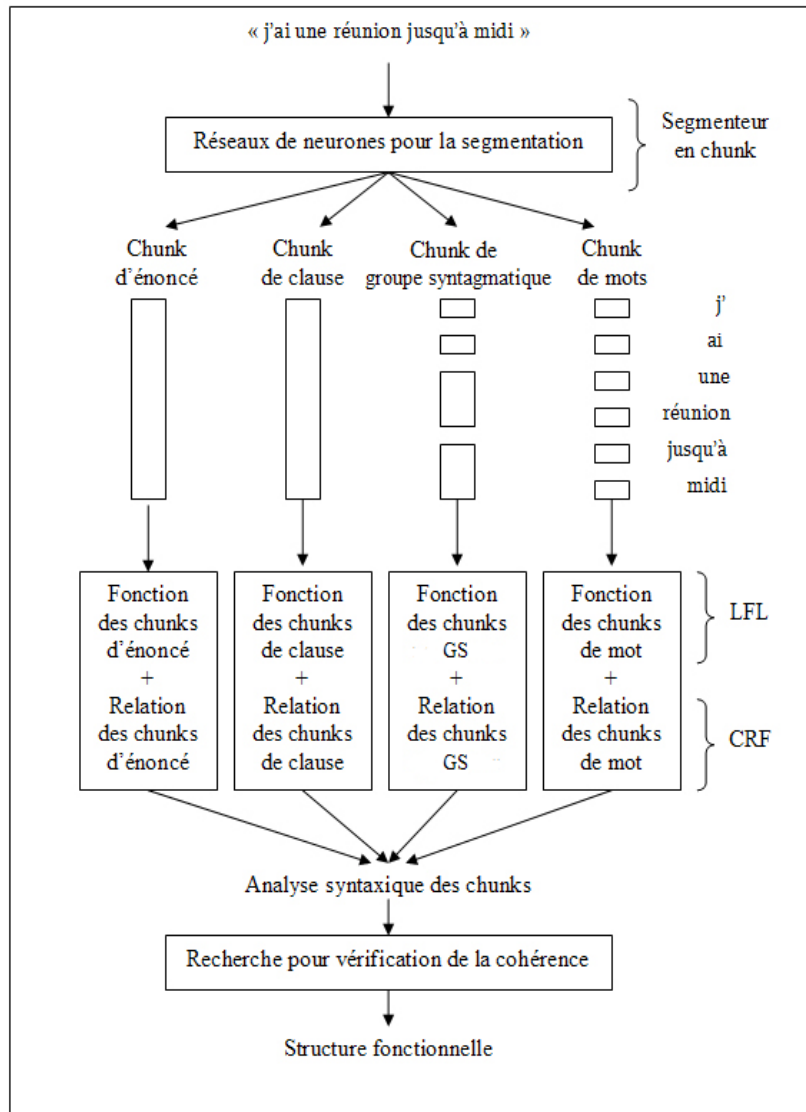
« j'ai une réunion jusqu'à midi »

Réseaux de neurones pour la segmentation

Segmenteur en chunk

Chunk d'énoncé

Chunk de clause

Chunk de groupe syntagmatique

Chunk de mots

j'
ai
une
réunion
jusqu'à
midi

Fonction des chunks d'énoncé + Relation des chunks d'énoncé

Fonction des chunks de clause + Relation des chunks de clause

Fonction des chunks GS + Relation des chunks GS

Fonction des chunks de mot + Relation des chunks de mot

LFL

CRF

Analyse syntaxique des chunks

Recherche pour vérification de la cohérence

Structure fonctionnelle